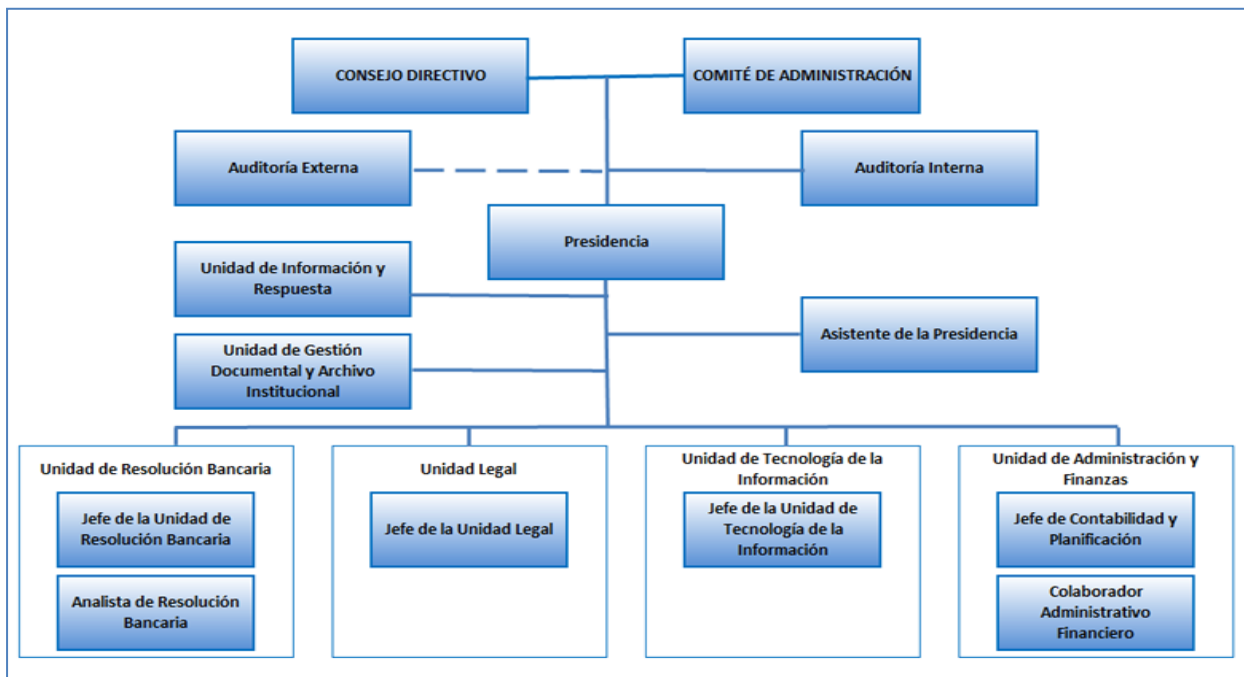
CONSEJO DIRECTIVO

COMITÉ DE ADMINISTRACIÓN

Auditoría Externa

Auditoría Interna

Presidencia

Unidad de Información y Respuesta

Asistente de la Presidencia

Unidad de Gestión Documental y Archivo Institucional

Unidad de Resolución Bancaria

Jefe de la Unidad de Resolución Bancaria

Analista de Resolución Bancaria

Unidad Legal

Jefe de la Unidad Legal

Unidad de Tecnología de la Información

Jefe de la Unidad de Tecnología de la Información

Unidad de Administración y Finanzas

Jefe de Contabilidad y Planificación

Colaborador Administrativo Financiero